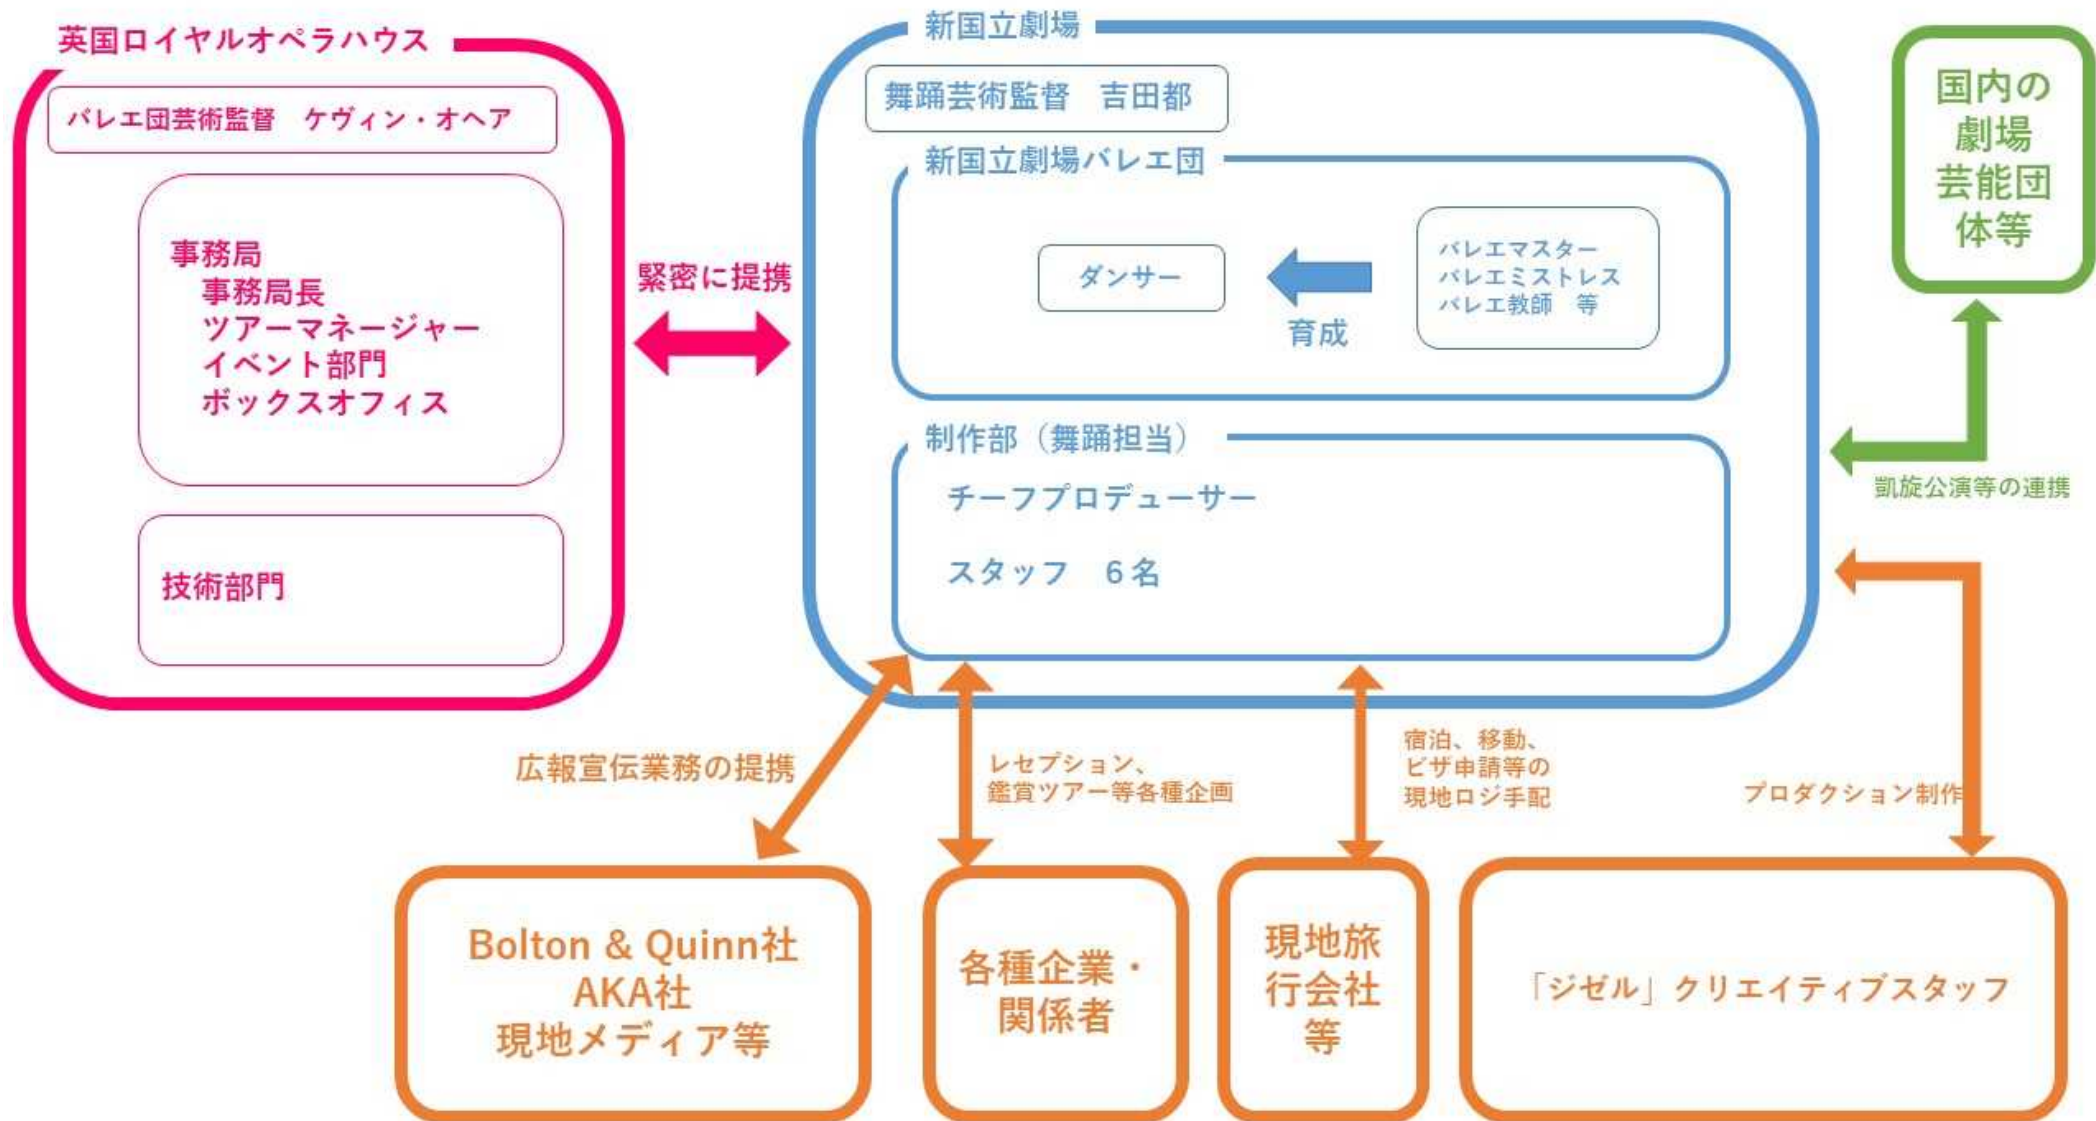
英国ロイヤルオペラハウス

バレエ団芸術監督　ケヴィン・オヘア

事務局
事務局長
ツアーマネージャー
イベント部門
ボックスオフィス

技術部門

緊密に提携

新国立劇場

舞踊芸術監督　吉田都

新国立劇場バレエ団

ダンサー

育成

バレエマスター
バレエミストレス
バレエ教師　等

制作部（舞踊担当）

チーフプロデューサー

スタッフ　6名

国内の劇場芸能団体等

凱旋公演等の連携

広報宣伝業務の提携

レセプション、
鑑賞ツアー等各種企画

宿泊、移動、
ビザ申請等の
現地ロジ手配

プロダクション制作

Bolton & Quinn社
AKA社
現地メディア等

各種企業・
関係者

現地旅行会社等

「ジゼル」クリエイティブスタッフ